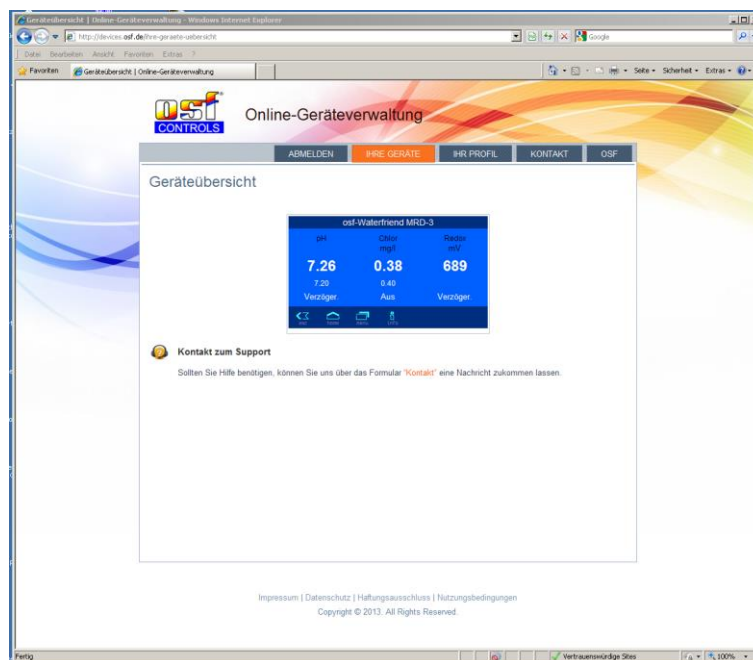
Geräteübersicht | Online-Geräteverwaltung - Windows Internet Explorer

http://devices.osf.de/ihre-geraete-uebersicht

Google

Datei Bearbeiten Ansicht Favoriten Extras ?

Favoriten

Geräteübersicht | Online-Geräteverwaltung

Seite ▾ Sicherheit ▾ Extras ▾

osf CONTROLS

Online-Geräteverwaltung

ABMELDEN | IHRE GERÄTE | IHR PROFIL | KONTAKT | OSF

Geräteübersicht

osf-Waterfriend MRD-3

| pH | Chlor mg/l | Redox mV |
|---|---|---|
| 7.26 | 0.38 | 689 |
| 7.20 | 0.40 | |
| Verzöger. | Aus | Verzöger. |

Kontakt zum Support

Sollten Sie Hilfe benötigen, können Sie uns über das Formular "Kontakt" eine Nachricht zukommen lassen.

Impressum | Datenschutz | Haftungsausschluss | Nutzungsbedingungen

Copyright © 2013. All Rights Reserved.

Fertig

Vertrauenswürdige Sites

100%